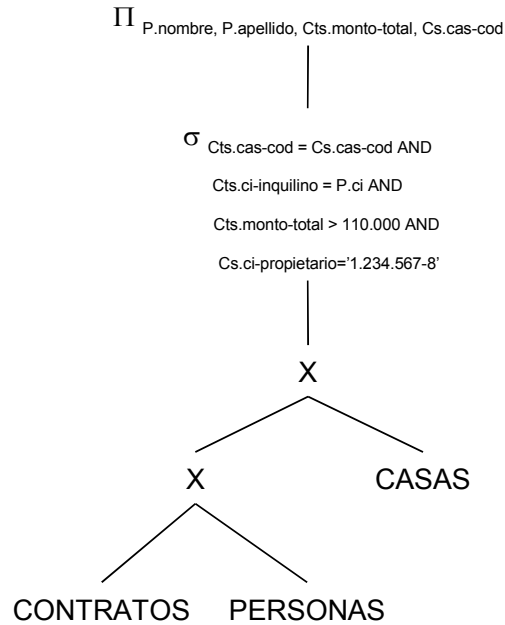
$\Pi$ P.nombre, P.apellido, Cts.monto-total, Cs.cas-cod

$\sigma$ Cts.cas-cod = Cs.cas-cod AND
Cts.ci-inquilino = P.ci AND
Cts.monto-total > 110.000 AND
Cs.ci-propietario='1.234.567-8'

X

X

CASAS

CONTRATOS

PERSONAS